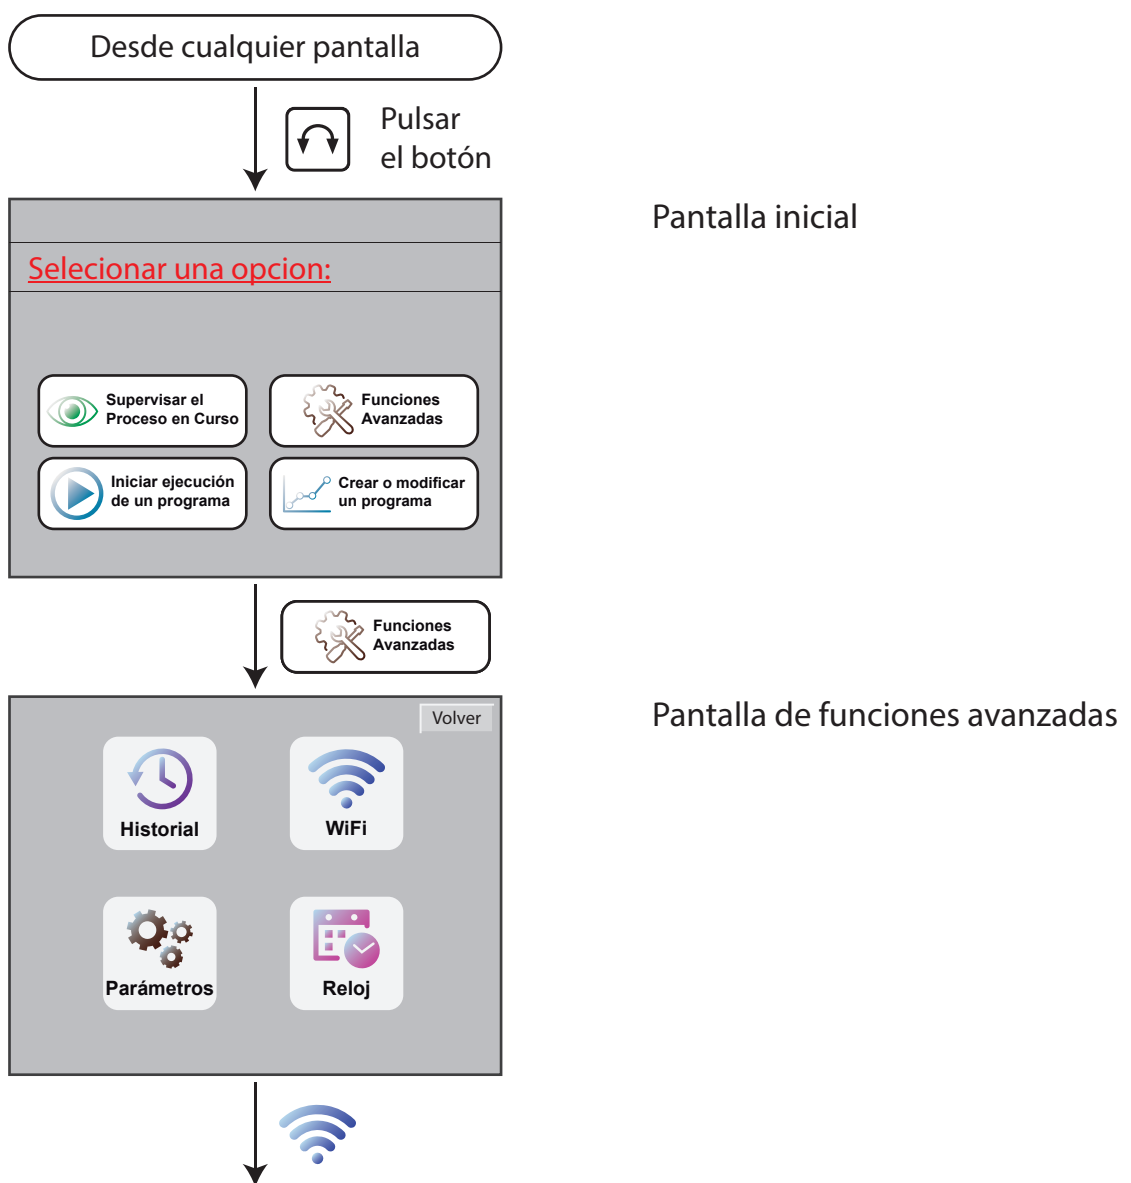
Desde cualquier pantalla

Pulsar el botón

Pantalla inicial

Selecionar una opcion:

Supervisar el Proceso en Curso

Funciones Avanzadas

Iniciar ejecución de un programa

Crear o modificar un programa

Funciones Avanzadas

Pantalla de funciones avanzadas

Volver

Historial

WiFi

Parámetros

Reloj